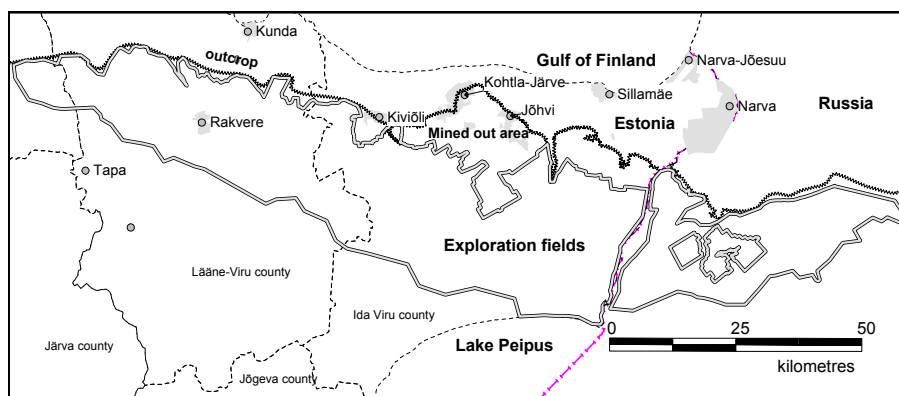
Kunda
outcrop
Gulf of Finland
Narva-Jõesuu
Kohtla-Järve
Sillamäe
Narva
Russia
Rakvere
Kiviõli
Jõhvi
Mined out area
Estonia
Tapa
Exploration fields
Lääne-Viru county
Ida Viru county
0
25
50
kilometres
Järva county
Lake Peipus
Jõgeva county